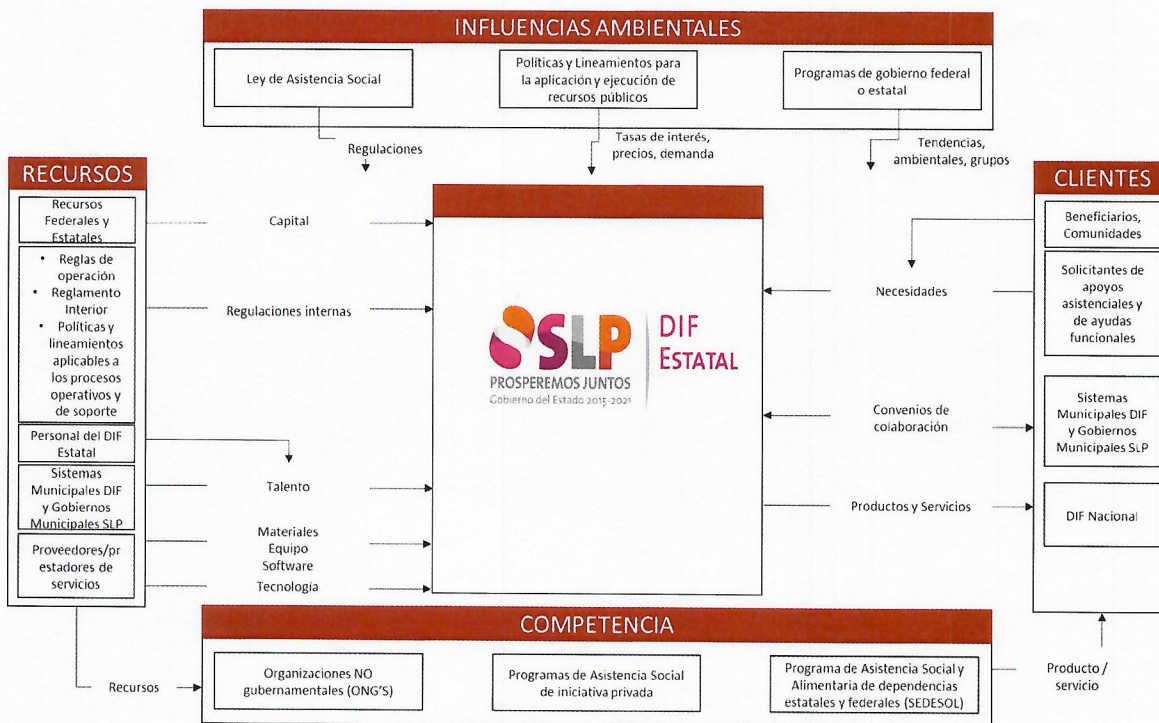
INFLUENCIAS AMBIENTALES

Ley de Asistencia Social

Políticas y Lineamientos para la aplicación y ejecución de recursos públicos

Programas de gobierno federal o estatal

Regulaciones

Tasas de interés, precios, demanda

Tendencias, ambientales, grupos

RECURSOS

Recursos Federales y Estatales

• Reglas de operación
• Reglamento Interior
• Políticas y lineamientos aplicables a los procesos operativos y de soporte

Personal del DIF Estatal

Sistemas Municipales DIF y Gobiernos Municipales SLP

Proveedores/prestadores de servicios

Capital

Regulaciones internas

Talento

Materiales
Equipo
Software

Tecnología

SLP
PROSPEREMOS JUNTOS
Gobierno del Estado 2015-2021

DIF
ESTATAL

Necesidades

Convenios de colaboración

Productos y Servicios

CLIENTES

Beneficiarios, Comunidades

Solicitantes de apoyos asistenciales y de ayudas funcionales

Sistemas Municipales DIF y Gobiernos Municipales SLP

DIF Nacional

COMPETENCIA

Recursos

Organizaciones NO gubernamentales (ONG'S)

Programas de Asistencia Social de iniciativa privada

Programa de Asistencia Social y Alimentaria de dependencias estatales y federales (SEDESOL)

Producto / servicio